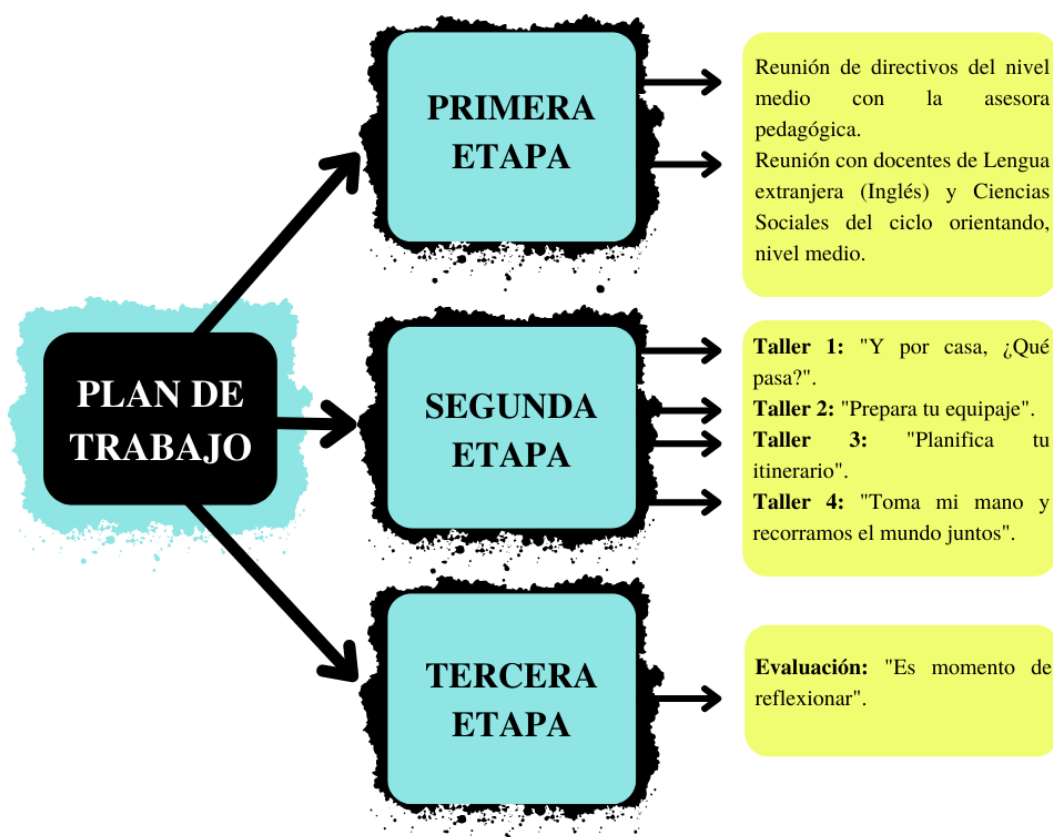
PLAN DE TRABAJO

PRIMERA ETAPA

Reunión de directivos del nivel medio con la asesora pedagógica.
Reunión con docentes de Lengua extranjera (Inglés) y Ciencias Sociales del ciclo orientando, nivel medio.

SEGUNDA ETAPA

**Taller 1:** "Y por casa, ¿Qué pasa?".
**Taller 2:** "Prepara tu equipaje".
**Taller 3:** "Planifica tu itinerario".
**Taller 4:** "Toma mi mano y recorramos el mundo juntos".

TERCERA ETAPA

**Evaluación:** "Es momento de reflexionar".